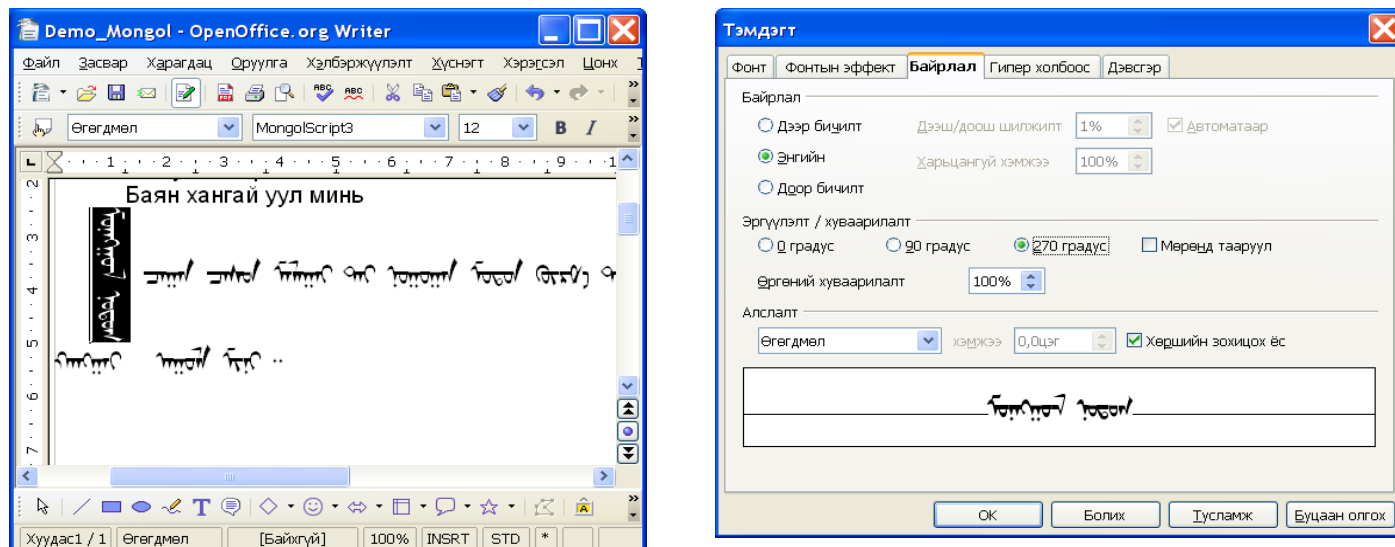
Demo_Mongol - OpenOffice.org Writer

Файл Засвар Харагдац Оруулга Хэлбэржүүлэлт Хүснэгт Хэрэгсэл Цонх

Өгөгдмөл MongolScript3 12 B I

1 2 3 4 5 6 7 8 9

Баян хангай уул минь

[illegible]

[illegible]

Хуудас1 / 1 Өгөгдмөл [Байхгүй] 100% INSRT STD *

Тэмдэгт

Фонт Фонтын эффект Байрлал Гипер холбоос Дэвсгэр

Байрлал

Дээр бичилт Дээш/доош шилжилт 1% Автоматаар

Энгийн Харьцангуй хэмжээ 100%

Доор бичилт

Эргүүлэлт / хуваарилалт

0 градус 90 градус 270 градус Мөрөнд тааруул

Өргөний хуваарилалт 100%

Алсплалт

Өгөгдмөл хэмжээ 0,0цэг Хершийн зохицох ёс

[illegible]

OK Болих Тусламж Буцаан олгох